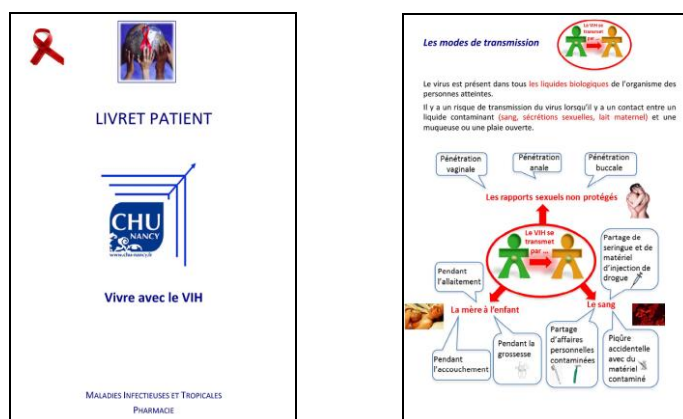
LIVRET PATIENT

CHU NANCY

www.chu-nancy.fr

Vivre avec le VIH

MALADIES INFECTIEUSES ET TROPICALES

PHARMACIE

Les modes de transmission

Le VIH se transmet par...

Le virus est présent dans tous les liquides biologiques de l'organisme des personnes atteintes.

Il y a un risque de transmission du virus lorsqu'il y a un contact entre un liquide contaminant (sang, sécrétions sexuelles, lait maternel) et une muqueuse ou une plaie ouverte.

Pénétration vaginale

Pénétration anale

Pénétration buccale

Les rapports sexuels non protégés

Le VIH se transmet par...

Partage de seringue et de matériel d'injection de drogue

Pendant l'allaitement

La mère à l'enfant

Le sang

Pendant l'accouchement

Pendant la grossesse

Partage d'affaires personnelles contaminées

Piqûre accidentelle avec du matériel contaminé